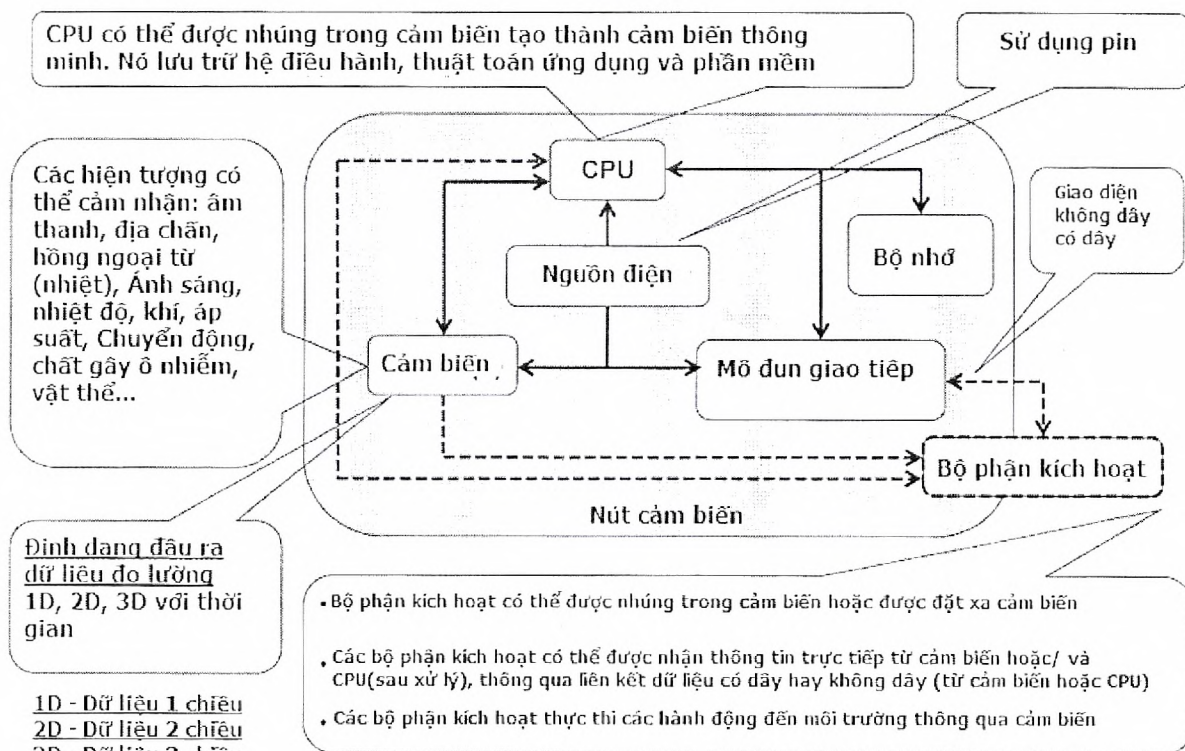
CPU có thể được nhúng trong cảm biến tạo thành cảm biến thông minh. Nó lưu trữ hệ điều hành, thuật toán ứng dụng và phần mềm

Sử dụng pin

Các hiện tượng có thể cảm nhận: âm thanh, địa chấn, hồng ngoại từ (nhiệt), Ánh sáng, nhiệt độ, khí, áp suất, Chuyển động, chất gây ô nhiễm, vật thể...

CPU

Giao diện không dây có dây

Bộ nhớ

Nguồn điện

Cảm biến

Mô đun giao tiếp

Bộ phận kích hoạt

Nút cảm biến

Định dạng đầu ra dữ liệu đo lường
1D, 2D, 3D với thời gian

1D - Dữ liệu 1 chiều
2D - Dữ liệu 2 chiều
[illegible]

• Bộ phận kích hoạt có thể được nhúng trong cảm biến hoặc được đặt xa cảm biến

• Các bộ phận kích hoạt có thể được nhận thông tin trực tiếp từ cảm biến hoặc/ và CPU(sau xử lý), thông qua liên kết dữ liệu có dây hay không dây (từ cảm biến hoặc CPU)

• Các bộ phận kích hoạt thực thi các hành động đến môi trường thông qua cảm biến